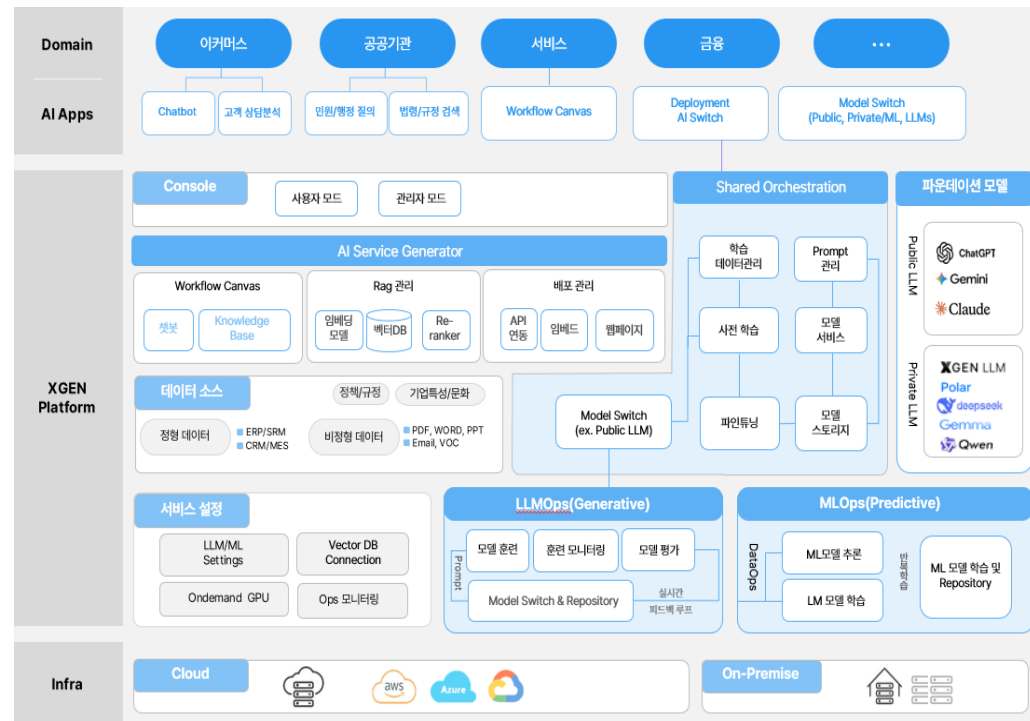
Domain

이커머스
공공기관
서비스
금융
...

AI Apps

Chatbot
고객 상담분석
민원/행정 질의
법령/규정 검색
Workflow Canvas
Deployment
AI Switch
Model Switch
(Public, Private/ML, LLMs)

XGEN Platform

Console
사용자 모드
관리자 모드

Shared Orchestration

파운데이션 모델

AI Service Generator

Workflow Canvas
챗봇
Knowledge Base

Rag 관리
임베딩 모델
벡터DB
Re-ranker

배포 관리
API 연동
임베드
웹페이지

학습 데이터관리
Prompt 관리
사전 학습
모델 서비스
파인튜닝
모델 스토리지
Model Switch
(ex. Public LLM)

Public LLM
ChatGPT
Gemini
Claude

Private LLM
XGEN LLM
Polar
deepseek
Gemma
Qwen

데이터 소스
정책/규정
기업특성/문화
정형 데이터
ERP/SRM
CRM/MES
비정형 데이터
PDF, WORD, PPT
Email, VOC

서비스 설정
LLM/ML Settings
Vector DB Connection
Ondemand GPU
Ops 모니터링

LLMOps(Generative)
Prompt
모델 훈련
훈련 모니터링
모델 평가
Model Switch & Repository
실시간
피드백 루프

MLOps(Predictive)
DataOps
ML모델 추론
LM 모델 학습
반복학습
ML 모델 학습 및 Repository

Infra

Cloud
aws
Azure

On-Premise